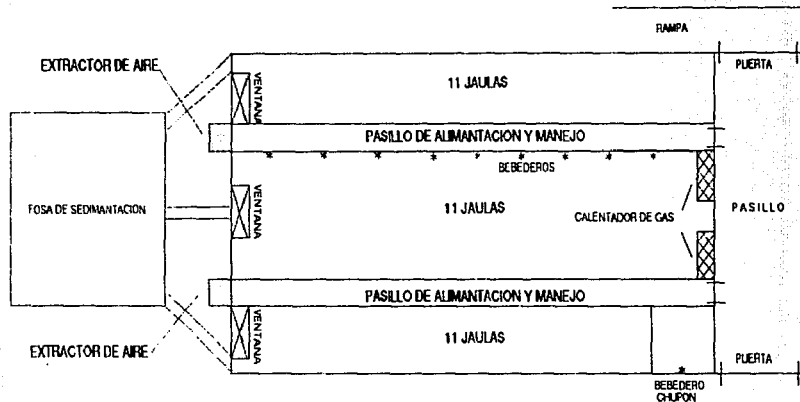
RAMPA

EXTRACTOR DE AIRE

VENTANA

11 JAULAS

PUERTA

PASILLO DE ALIMANTACION Y MANEJO

BEBEDEROS

FOSA DE SEDIMANTACION

VENTANA

11 JAULAS

CALENTADOR DE GAS

PASILLO

PASILLO DE ALIMANTACION Y MANEJO

VENTANA

11 JAULAS

EXTRACTOR DE AIRE

PUERTA

BEBEDERO CHUPON